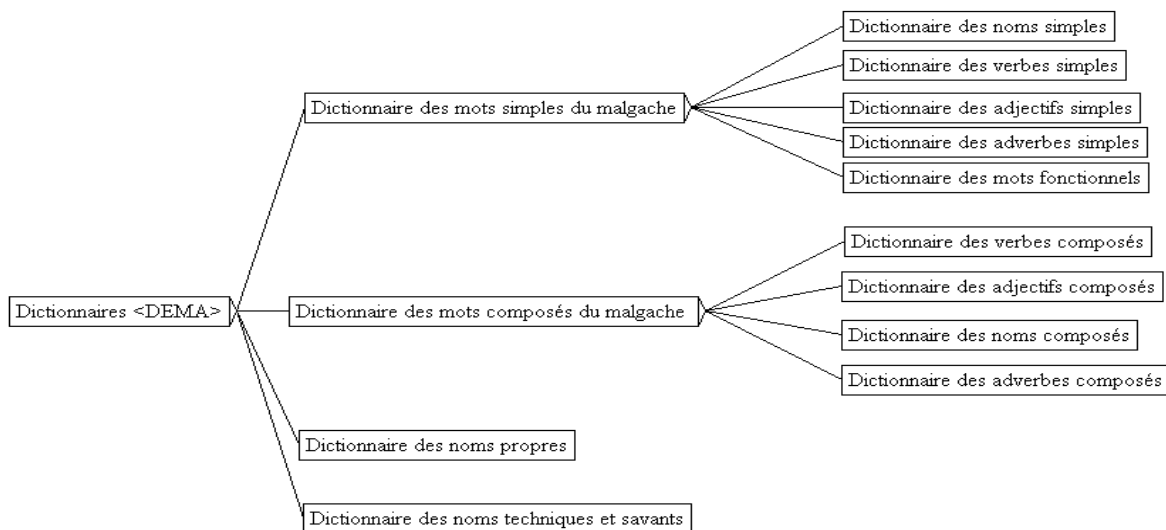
Dictionnaires <DEMA>

Dictionnaire des mots simples du malgache

Dictionnaire des noms simples
Dictionnaire des verbes simples
Dictionnaire des adjectifs simples
Dictionnaire des adverbes simples
Dictionnaire des mots fonctionnels

Dictionnaire des mots composés du malgache

Dictionnaire des verbes composés
Dictionnaire des adjectifs composés
Dictionnaire des noms composés
Dictionnaire des adverbes composés

Dictionnaire des noms propres

Dictionnaire des noms techniques et savants